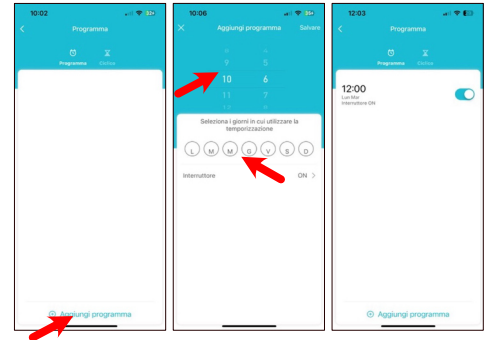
10:02

Programma

Programma Ciclico

Aggiungi programma

10:06

Aggiungi programma Salvare

8
9 5
10 6
11 7

Seleziona i giorni in cui utilizzare la temporizzazione

L M M G V S D

Interruttore ON >

12:03

Programma

Programma Ciclico

12:00
Lun Mar
Interruttore ON

Aggiungi programma